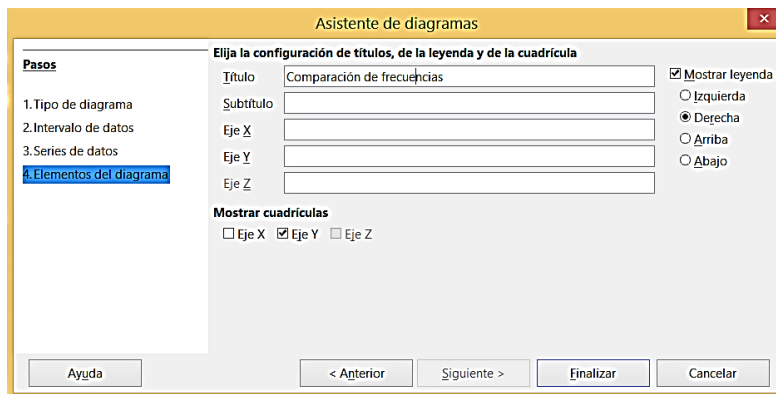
Asistente de diagramas

Pasos

1. Tipo de diagrama
2. Intervalo de datos
3. Series de datos
4. Elementos del diagrama

Elija la configuración de títulos, de la leyenda y de la cuadrícula

Título Comparación de frecuencias
Subtítulo
Eje X
Eje Y
Eje Z

☑ Mostrar leyenda
○ Izquierda
◉ Derecha
○ Arriba
○ Abajo

Mostrar cuadrículas
☐ Eje X ☑ Eje Y ☐ Eje Z

Ayuda
< Anterior
Siguiente >
Finalizar
Cancelar